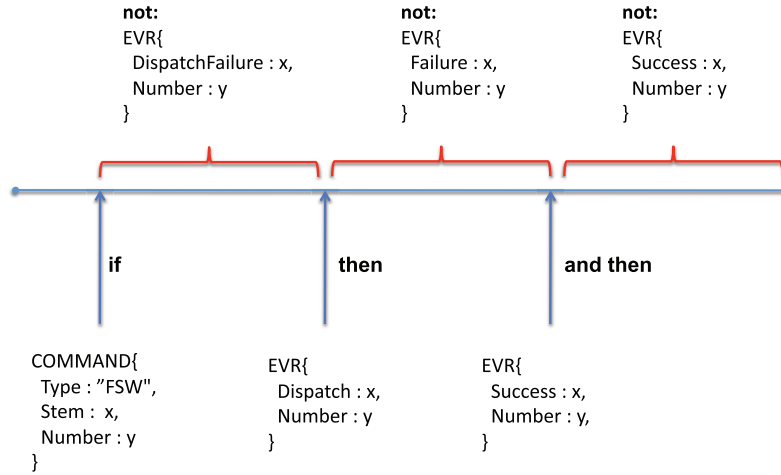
not:
EVR{
DispatchFailure : x,
Number : y
}

not:
EVR{
Failure : x,
Number : y
}

not:
EVR{
Success : x,
Number : y
}

if

then

and then

COMMAND{
Type : ”FSW",
Stem : x,
Number : y
}

EVR{
Dispatch : x,
Number : y
}

EVR{
Success : x,
Number : y,
}